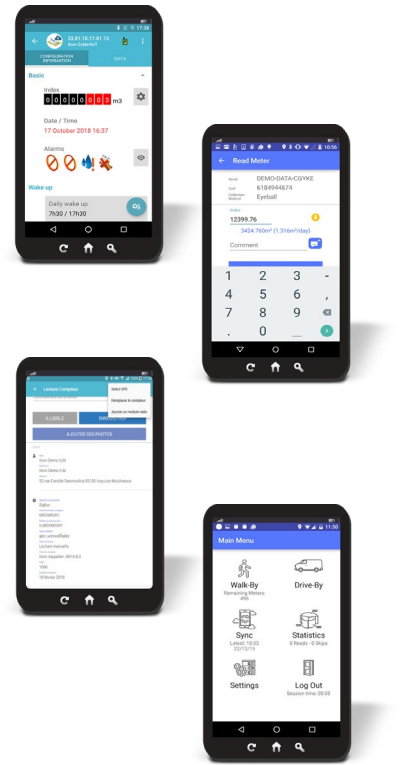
17:56
23.81.18.17.81.13
Itron Cyble5v2
CONFIGURATION INFORMATION
DATA
Basic
Index
0 0 0 0 0 0 0 0 m3
Date / Time
17 October 2018 16:07
Alarms
Wake up
Daily wake up
7h30 / 17h30

10:56
Read Meter
DEMO-DATA-CGYKE
6184944674
Eyeball
12399.76
3424.760m³ (1.316m³/day)
Comment
1 2 3 -
4 5 6 ,
7 8 9
. 0

Lecture Compteur
Statut GPS
Remplacer le compteur
Ajouter un module radio
ILLISIBLE
ENREG
AJOUTER DES PHOTOS
Itron Demo 0,24
Itron Demo 0,44
33 rue Camille Desmoulins 92130 Issy Les Moulineaux
Sigfox
6401041201
0,4601041201
gas_unimodRadio
Lecture manuelle
Itron Aquadis+ DN15 0,5
1000
18 février 2015

11:30
Main Menu
Walk-By
Remaining Meters: 496
Drive-By
Sync
Latest: 10:32 02/13/15
Statistics
0 Reads - 0 Skips
Settings
Log Out
Session time: 00:00